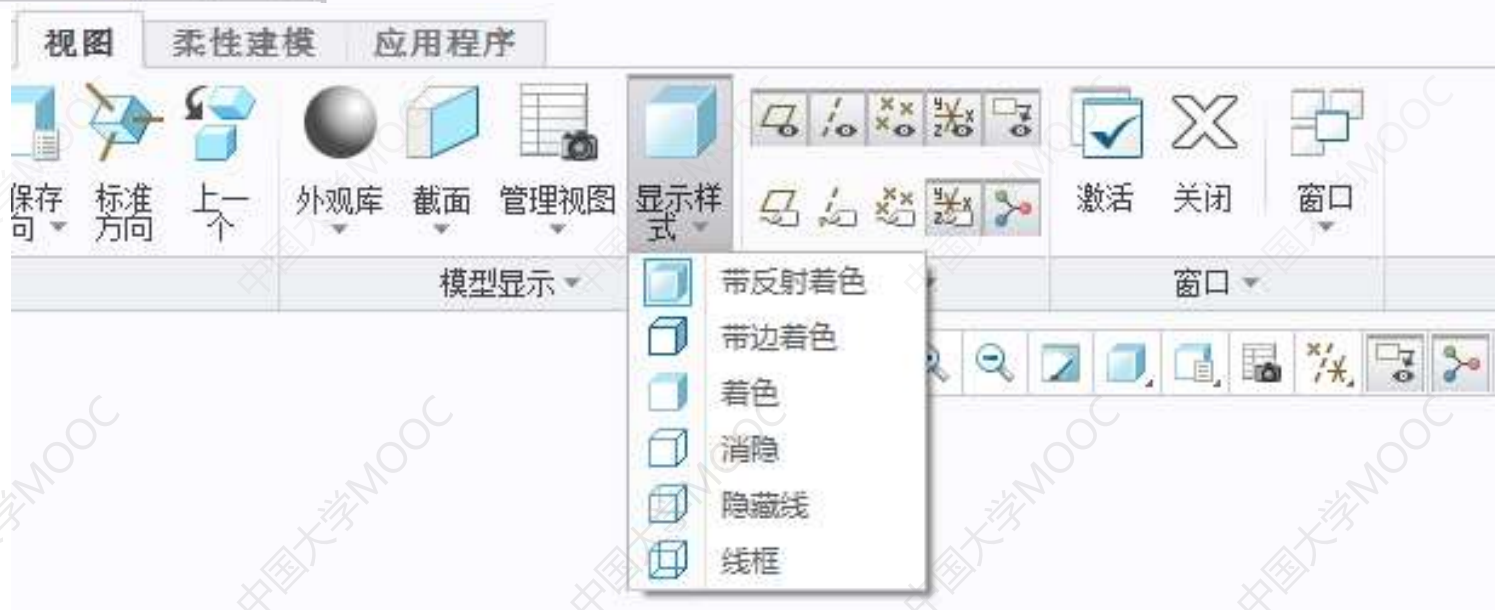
视图 柔性建模 应用程序

保存向 标准方向 上一个 外观库 截面 管理视图 显示样式 激活 关闭 窗口

模型显示 窗口

带反射着色
带边着色
着色
消隐
隐藏线
线框

中国大学MOOC 中国大学MOOC 中国大学MOOC 中国大学MOOC